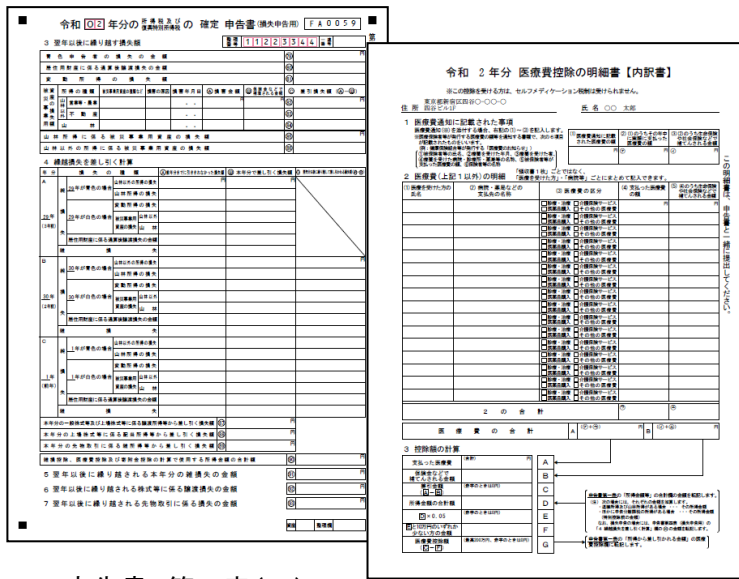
令和 02 年分の 所得税及び復興特別所得税 の 確定 申告書(損失申告用) FA0059

整理番号 11223344

3 翌年以後に繰り越す損失額

4 繰越損失を差し引く計算

5 翌年以後に繰り越される本年分の雑損失の金額

6 翌年以後に繰り越される株式等に係る譲渡損失の金額

7 翌年以後に繰り越される先物取引に係る損失の金額

令和 2 年分 医療費控除の明細書【内訳書】

※この控除を受ける方は、セルフメディケーション税制は受けられません。

住所 東京都新宿区西谷〇-〇〇-〇 西谷ビル1F

氏名 〇〇 太郎

1 医療費通知に記載された事項

2 医療費(上記1以外)の明細

| (1) 医療を受けた方の氏名 | (2) 病院・薬局などの支払先の名称 | (3) 医療費の区分 | (4) 支払った医療費の額 | (5) (4)のうち生命保険や社会保険などで補てんされる金額 |
|---|---|---|---|---|
| | | 診療・治療 / 医薬品購入 / 介護保険サービス / その他の医療費 | 円 | 円 |

2 の 合 計

医療費の合計 A B

3 控除額の計算

支払った医療費 A

保険金などで補てんされる金額 B

差引金額 (A-B) C

所得金額の合計額 D

D×0.05 E

Eと10万円のいずれか少ない方の金額 F

医療費控除額 (C-F) G

この明細書は、申告書と一緒に提出してください。